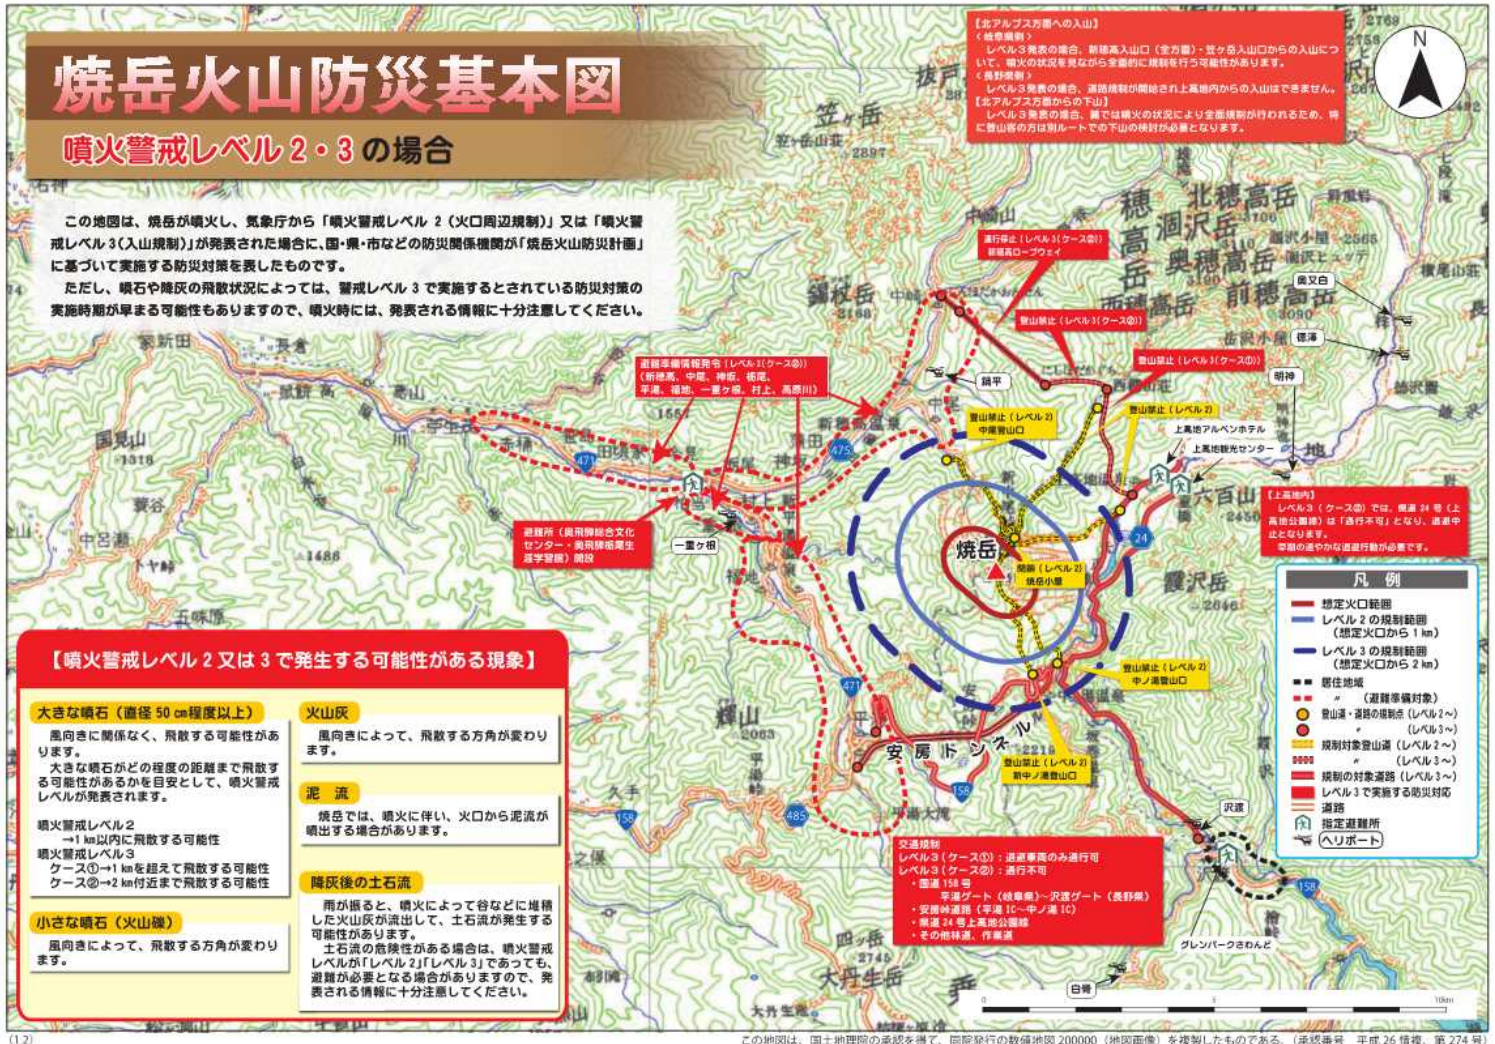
焼岳火山防災基本図

噴火警戒レベル２・３の場合

この地図は、焼岳が噴火し、気象庁から「噴火警戒レベル２（火口周辺規制）」又は「噴火警戒レベル３（入山規制）」が発表された場合に、国・県・市などの防災関係機関が「焼岳火山防災計画」に基づいて実施する防災対策を表したものです。
ただし、噴石や降灰の飛散状況によっては、警戒レベル３で実施するとされている防災対策の実施時期が早まる可能性もありますので、噴火時には、発表される情報に十分注意してください。

【北アルプス方面への入山】
〈岐阜県側〉
レベル３発表の場合、新穂高入山口（全方面）・笠ヶ岳入山口からの入山について、噴火の状況を見ながら全面的に規制を行う可能性があります。
〈長野県側〉
レベル３発表の場合、道路規制が開始され上高地内からの入山はできません。
【北アルプス方面からの下山】
レベル３発表の場合、山では噴火の状況により全面規制が行われるため、特に登山者の方は別ルートでの下山の検討が必要となります。

N

笠ヶ岳
2897
抜戸岳
穂高岳
北穂高岳
涸沢岳
奥穂高岳
前穂高岳
西穂高岳
3090
錫杖岳
2168
国見山
1318
中呂
1486
家新田
焼岳
霞沢岳
2646
六百山
2450
輝山
2063
安房トンネル
2218
大丹生岳
四ッ岳
2745

運行停止（レベル３（ケース②））
新穂高ロープウェイ
登山禁止（レベル３（ケース②））
登山禁止（レベル３（ケース①））
避難準備情報発令（レベル３（ケース②））
（新穂高、中尾、神坂、栃尾、平湯、福地、一重ヶ根、村上、高原川）
鍋平
登山禁止（レベル２）
中尾登山口
登山禁止（レベル２）
上高地アルペンホテル
上高地観光センター
奥又白
徳沢
明神
避難所（奥飛騨総合文化センター・奥飛騨温泉郷観光保健センター）開設
一重ヶ根
登山（レベル２）
焼岳小屋
登山禁止（レベル２）
中ノ湯登山口
登山禁止（レベル２）
新中ノ湯登山口
沢渡
グレンパークさわんど
白骨

【上高地内】
レベル３（ケース②）では、県道24号（上高地公園線）は「通行不可」となり、避難中止となります。
早期の速やかな避難行動が必要です。

交通規制
レベル３（ケース①）：避難車両のみ通行可
レベル３（ケース②）：通行不可
・国道158号
平湯ゲート（岐阜県）～沢渡ゲート（長野県）
・安房峠道路（平湯IC～中ノ湯IC）
・県道24号上高地公園線
・その他林道、作業道

凡例
想定火口範囲
レベル２の規制範囲（想定火口から1km）
レベル３の規制範囲（想定火口から2km）
居住地域
〃（避難準備対象）
登山道・道路の規制点（レベル２～）
〃（レベル３～）
規制対象登山道（レベル２～）
〃（レベル３～）
規制の対象道路（レベル３～）
レベル３で実施する防災対応
道路
指定避難所
ヘリポート

【噴火警戒レベル２又は３で発生する可能性がある現象】

大きな噴石（直径50cm程度以上）
風向きに関係なく、飛散する可能性があります。
大きな噴石がどの程度の距離まで飛散する可能性があるかを目安として、噴火警戒レベルが発表されます。
噴火警戒レベル２
→1km以内に飛散する可能性
噴火警戒レベル３
ケース①→1kmを超えて飛散する可能性
ケース②→2km付近まで飛散する可能性

小さな噴石（火山礫）
風向きによって、飛散する方角が変わります。

火山灰
風向きによって、飛散する方角が変わります。

泥流
焼岳では、噴火に伴い、火口から泥流が噴出する場合があります。

降灰後の土石流
雨が振ると、噴火によって谷などに堆積した火山灰が流出して、土石流が発生する可能性があります。
土石流の危険性がある場合は、噴火警戒レベルが「レベル２」「レベル３」であっても、避難が必要となる場合がありますので、発表される情報に十分注意してください。

0 5 10km

(12)

この地図は、国土地理院の承認を得て、同院発行の数値地図200000（地図画像）を複製したものである。（承認番号 平成26情複、第274号）